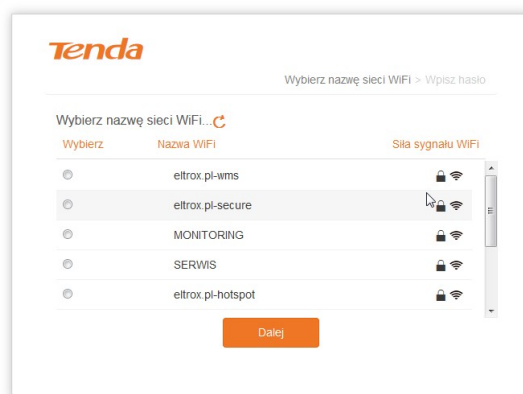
Tenda

Wybierz nazwę sieci WiFi > Wpisz hasło

Wybierz nazwę sieci WiFi...

| Wybierz | Nazwa WiFi | Siła sygnału WiFi |
|---|---|---|
| | eltrox.pl-wms | |
| | eltrox.pl-secure | |
| | MONITORING | |
| | SERWIS | |
| | eltrox.pl-hotspot | |

Dalej